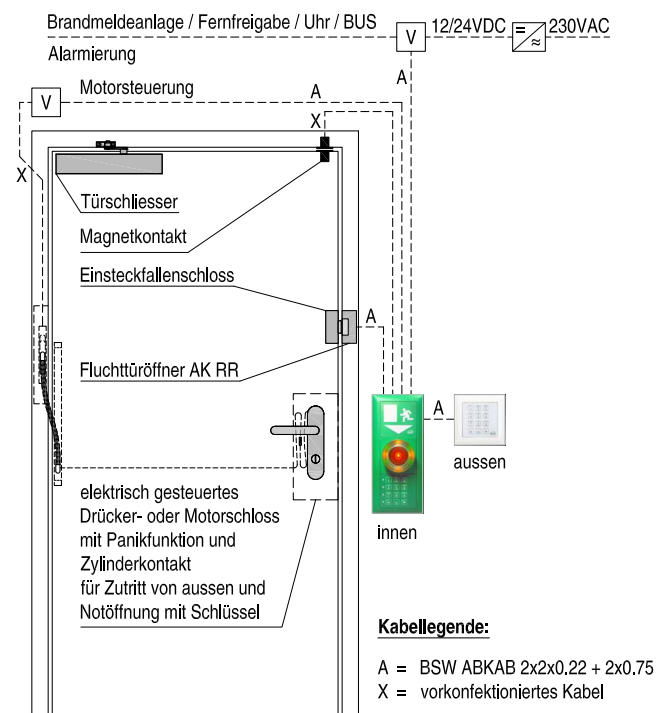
Brandmeldeanlage / Fernfreigabe / Uhr / BUS

Alarmierung

V

12/24VDC

230VAC

A

V

Motorsteuerung

A

X

X

Türschliesser

Magnetkontakt

Einsteckfallenschloss

A

Fluchttüröffner AK RR

A

aussen

innen

elektrisch gesteuertes Drücker- oder Motorschloss mit Panikfunktion und Zylinderkontakt für Zutritt von aussen und Notöffnung mit Schlüssel

Kabellegende:

A = BSW ABKAB 2x2x0.22 + 2x0.75
X = vorkonfektioniertes Kabel